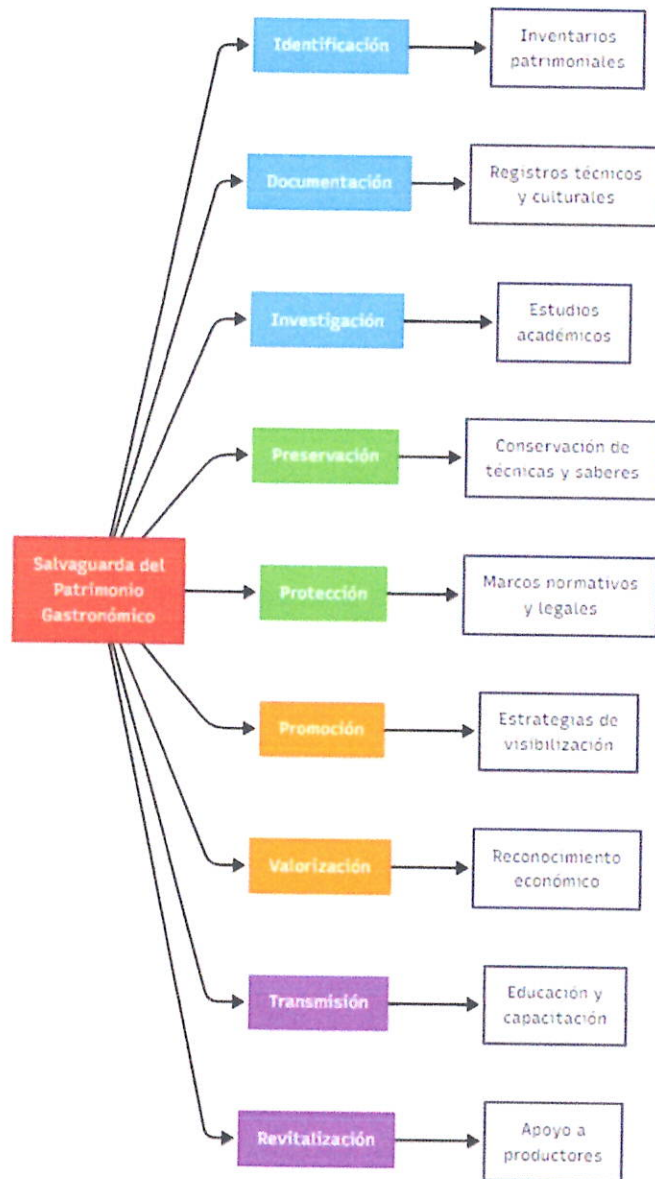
Salvaguarda del Patrimonio Gastronómico

Identificación

Inventarios patrimoniales

Documentación

Registros técnicos y culturales

Investigación

Estudios académicos

Preservación

Conservación de técnicas y saberes

Protección

Marcos normativos y legales

Promoción

Estrategias de visibilización

Valorización

Reconocimiento económico

Transmisión

Educación y capacitación

Revitalización

Apoyo a productores